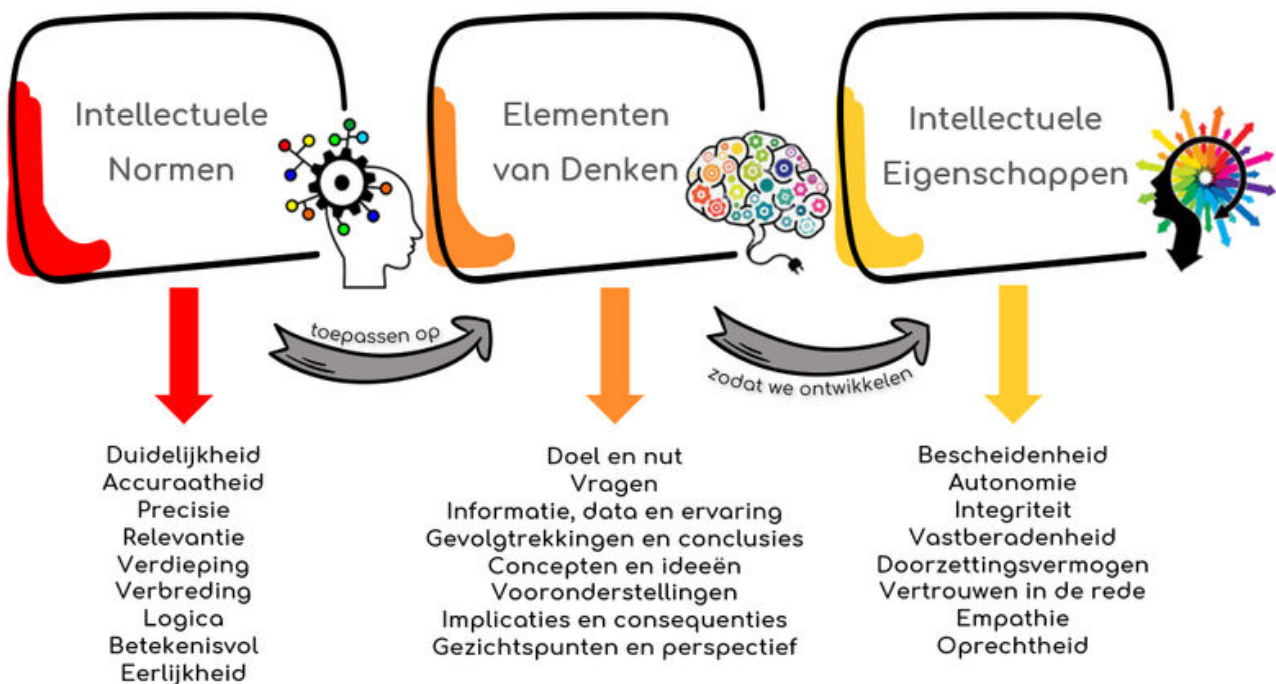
Intellectuele Normen

Elementen van Denken

Intellectuele Eigenschappen

toepassen op

zodat we ontwikkelen

Duidelijkheid
Accuraatheid
Precisie
Relevantie
Verdieping
Verbreding
Logica
Betekenisvol
Eerlijkheid

Doel en nut
Vragen
Informatie, data en ervaring
Gevolgtrekkingen en conclusies
Concepten en ideeën
Vooronderstellingen
Implicaties en consequenties
Gezichtspunten en perspectief

Bescheidenheid
Autonomie
Integriteit
Vastberadenheid
Doorzettingsvermogen
Vertrouwen in de rede
Empathie
Oprechtheid